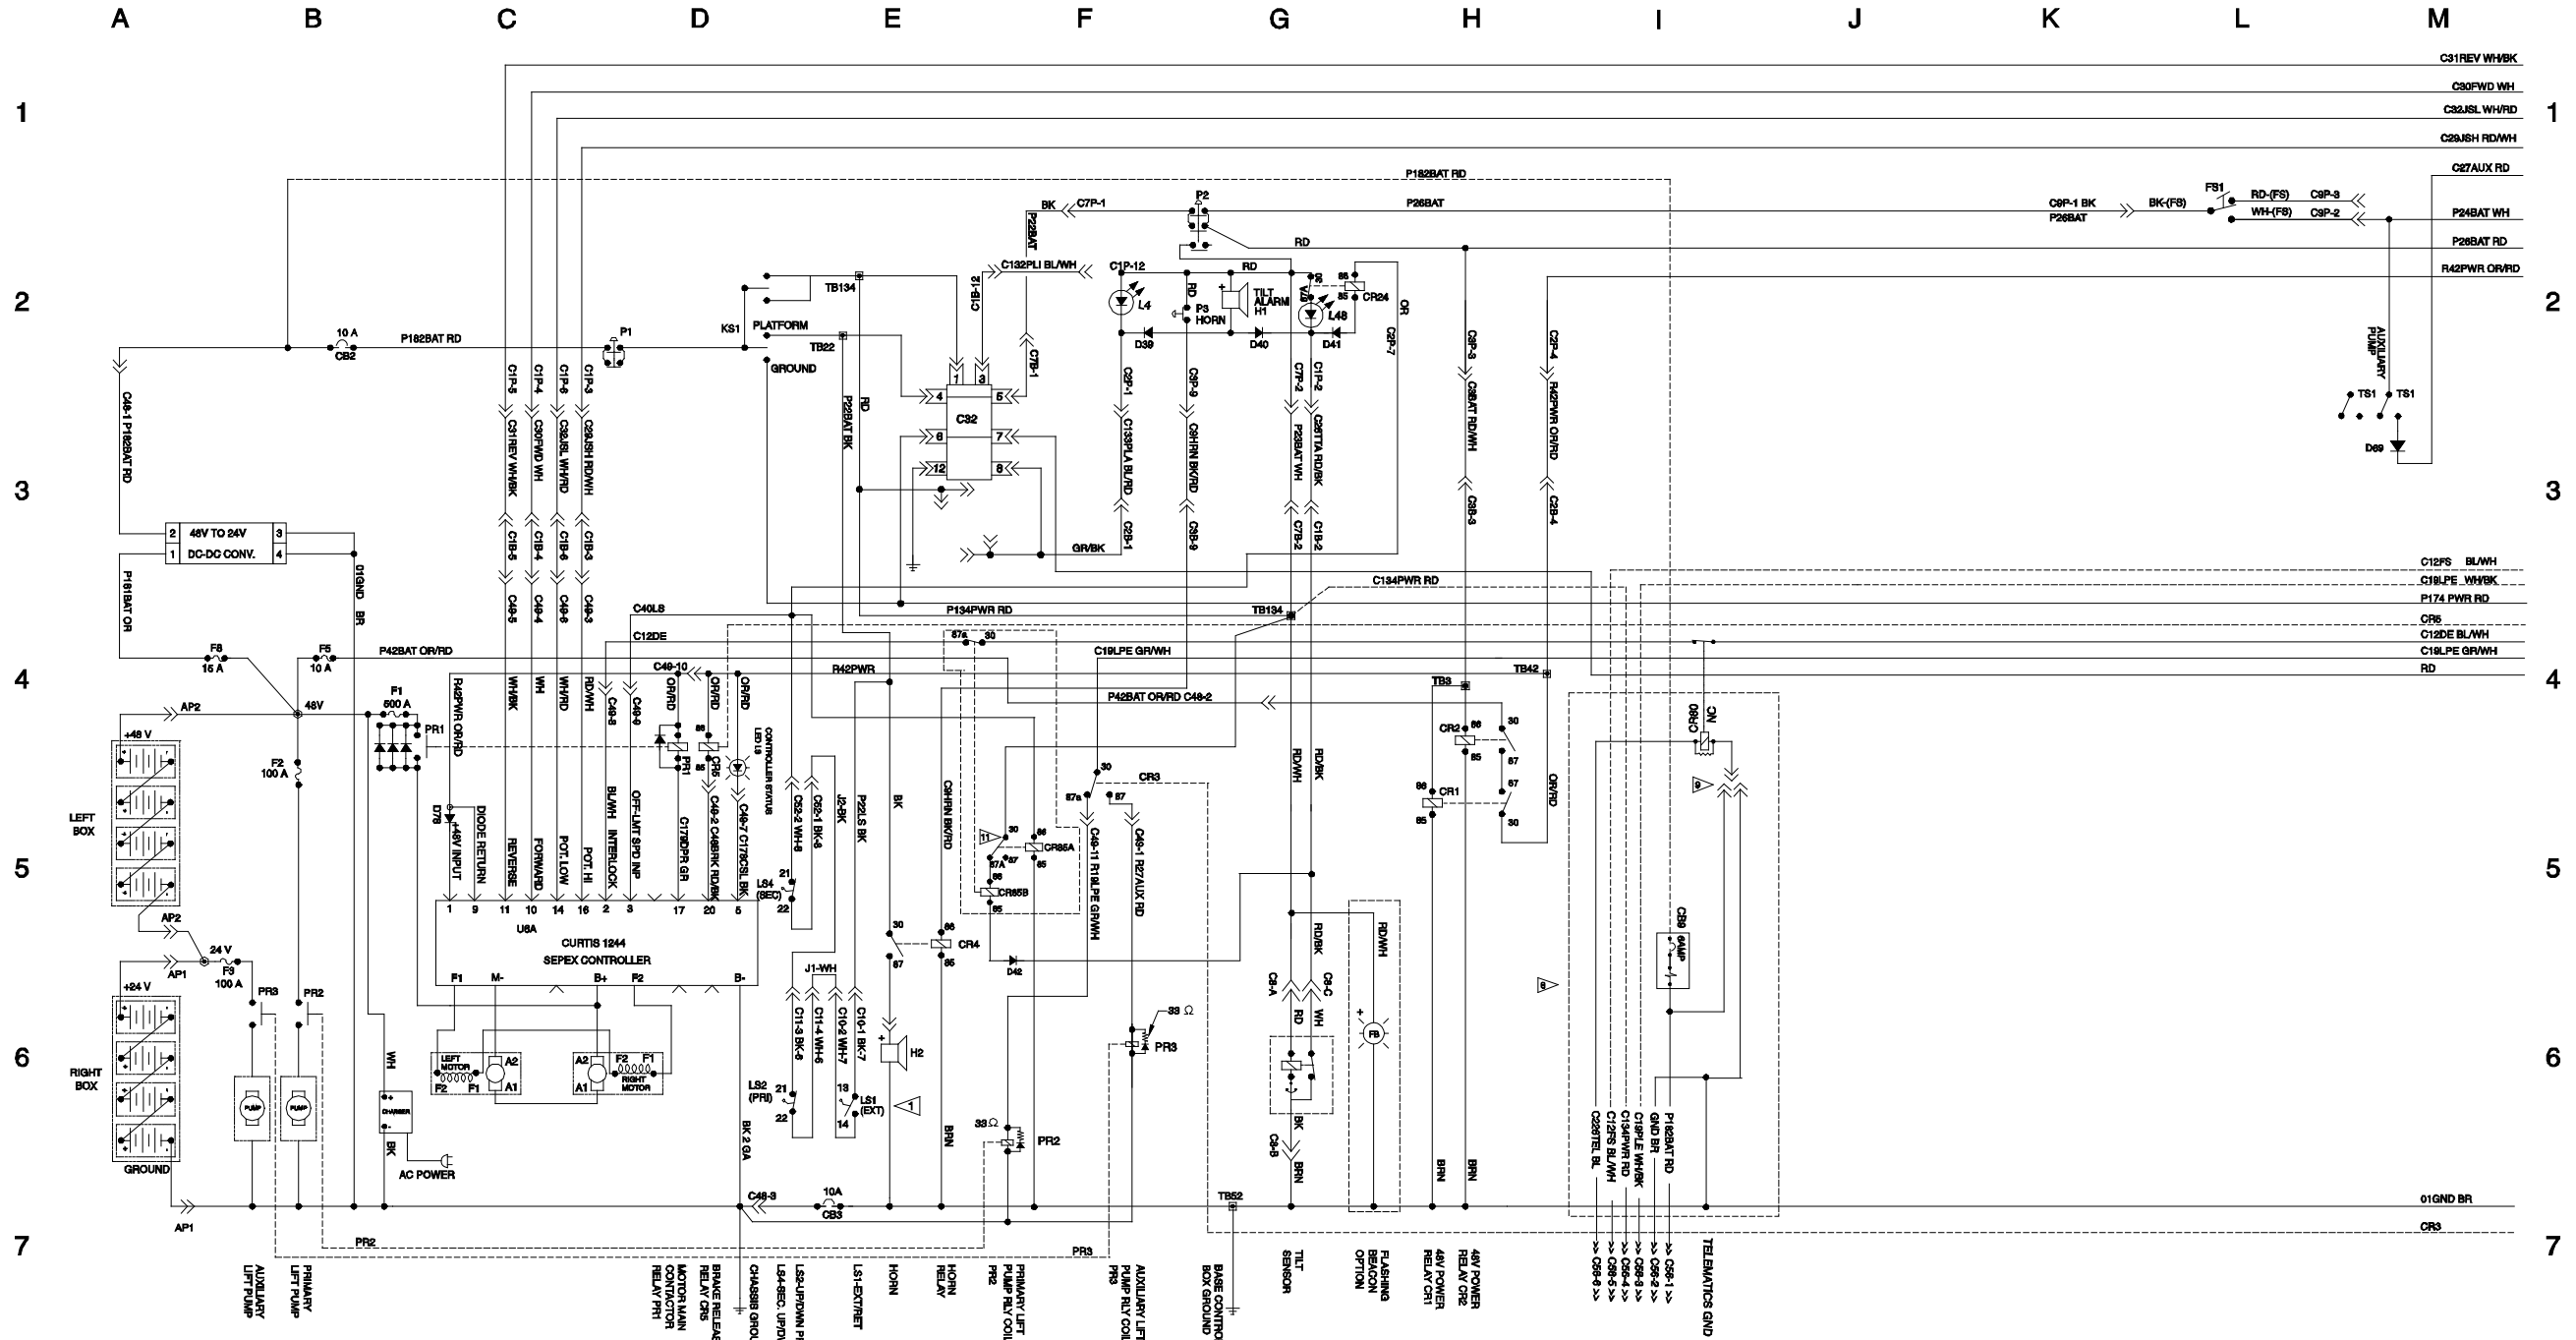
A B C D E F G H I J K L M

1 2 3 4 5 6 7

1 2 3 4 5 6 7

C31REV WH/BK
C30FWD WH
C32JSL WH/RD
C29JSH RD/WH
P182BAT RD
C27AUX RD
P24BAT WH
P26BAT RD
R42PWR OR/RD

BK C7P-1 P2 P26BAT C9P-1 BK P26BAT BK-(FS) FS1 RD-(FS) C9P-3 WH-(FS) C9P-2
P22BAT RD
C132PLI BL/WH C1P-12 RD TILT ALARM H1 CR24 L4 P3 HORN L48 D39 D40 D41
TB134 PLATFORM KS1 TB22 GROUND P1
10 A CB2 P182BAT RD
C1B-12 C7B-1 C2P-1 C9P-9 C7P-2 C1P-2 C2P-7 OR C9P-3 C2P-4
C32 1 3 4 5 6 7 12 8
C133PLA BL/RD C9HRN BK/RD P26BAT WH C26TTA RD/BK C9BAT RD/WH R42PWR OR/RD
AUXILIARY PUMP TS1 TS1 D69

C46-1 P182BAT RD
C1P-5 C1P-4 C1P-6 C1P-3
C31REV WH/BK C30FWD WH C32JSL WH/RD C29JSH RD/WH
C1B-5 C1B-4 C1B-6 C1B-3
C49-5 C49-4 C49-6 C49-3
GR/BK C2B-1 C9B-9 C7B-2 C1B-2 C9B-3 C2B-4
2 48V TO 24V 3
1 DC-DC CONV. 4
P181BAT OR 01GND BR
C40LS C12DE
C134PWR RD
P134PWR RD TB134
C12FS BL/WH
C19LPE WH/BK
P174 PWR RD
CR5
C12DE BL/WH
C19LPE GR/WH
RD
F8 15 A F5 10 A P42BAT OR/RD
C49-10 R42PWR 87a 30 C19LPE GR/WH TB42
P42BAT OR/RD C48-2 TB3
AP2 48V F1 500 A PR1
R42PWR OR/RD
WH/BK WH WH/RD RD/WH C49-8 C49-9 OR/RD OR/RD OR/RD
PR1 CR5 86 85 CONTROLLER STATUS LED 18
+48 V LEFT BOX F2 100 A
D78 DIODE RETURN REVERSE FORWARD POT LOW POT HI BL/WH INTERLOCK OFF-LMT SPD INP C178DPR GR C49-2 C48BRK RD/BK C49-7 C178CSL BK
+48V INPUT
C62-2 WH-8 C62-1 BK-5 J2-BK P22LS BK BK C9HRN BK/RD
30 CR3 87a 87 C49-11 R19LPE GR/WH C49-1 R27AUX RD
11 30 86 87A 87 CR65A 85 86 CR65B 85
RD/WH RD/BK
CR2 86 85 30 87 CR1 86 85 87 30 OR/RD
CR60 NC 9
LS4 (SEC) 21 22
1 9 11 10 14 16 2 3 17 20 5
U6A CURTIS 1244 SEPEX CONTROLLER
F1 M- B+ F2 B-
LEFT MOTOR F2 F1 A2 A1 A2 A1 F2 F1 RIGHT MOTOR
AP2 24 V AP1 F3 100 A PR3 PR2
+24 V RIGHT BOX GROUND
30 87 86 CR4 85 D42
J1-WH
C11-3 BK-5 C11-4 WH-6 C10-2 WH-7 C10-1 BK-7
H2 LS2 (PRI) 21 22 13 LS1 (EXT) 14 1
C8-A C8-C RD WH F8 RD/WH
33 Ω PR3 33 Ω PR2
9 CB9 6AMP
WH CHARGER BK AC POWER BK 2 GA BRN BK C8-B BRN BRN BRN BRN
C226TEL BL C12FS BL/WH C134PWR RD C19PLE WH/BK GND BR P182BAT RD
C48-3 10A CB3 TB52
01GND BR
CR3
AP1 PR2 PR3
AUXILIARY LIFT PUMP
PRIMARY LIFT PUMP
MOTOR MAIN CONTACTOR RELAY PR1
BRAKE RELEASE RELAY CR5
CHASSIS GROUND
LS4-SEC. UP/DN
LS2-UP/DWN PRI
LS1-EXT/RET
HORN
HORN RELAY
PRIMARY LIFT PUMP RLY COIL PR2
AUXILIARY LIFT PUMP RLY COIL PR3
BASE CONTROL BOX GROUND
TILT SENSOR
FLASHING BEACON OPTION
48V POWER RELAY CR1
48V POWER RELAY CR2
>> C56-8 >> >> C56-5 >> >> C56-4 >> >> C56-3 >> >> C56-2 >> >> C56-1 >>
TELEMATICS GND